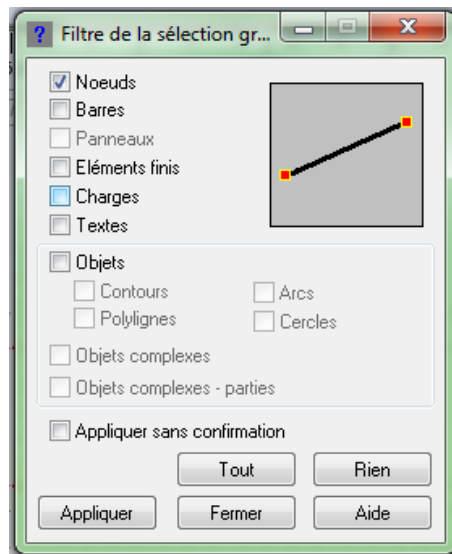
? Filtre de la sélection gr...

Noeuds
Barres
Panneaux
Eléments finis
Charges
Textes

Objets
Contours
Arcs
Polylignes
Cercles
Objets complexes
Objets complexes - parties

Appliquer sans confirmation

Tout
Rien
Appliquer
Fermer
Aide